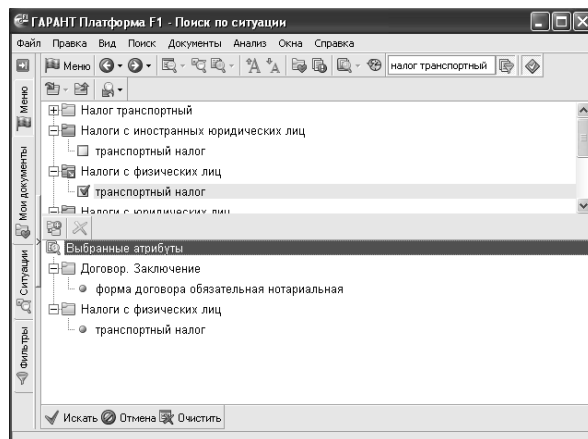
ГАРАНТ Платформа F1 - Поиск по ситуации

Файл Правка Вид Поиск Документы Анализ Окна Справка

Меню

налог транспортный

Меню

Мои документы

Ситуации

Фильтры

Налог транспортный

Налоги с иностранных юридических лиц

транспортный налог

Налоги с физических лиц

транспортный налог

Налоги с юридических лиц

Выбранные атрибуты

Договор. Заключение

форма договора обязательная нотариальная

Налоги с физических лиц

транспортный налог

Искать Отмена Очистить